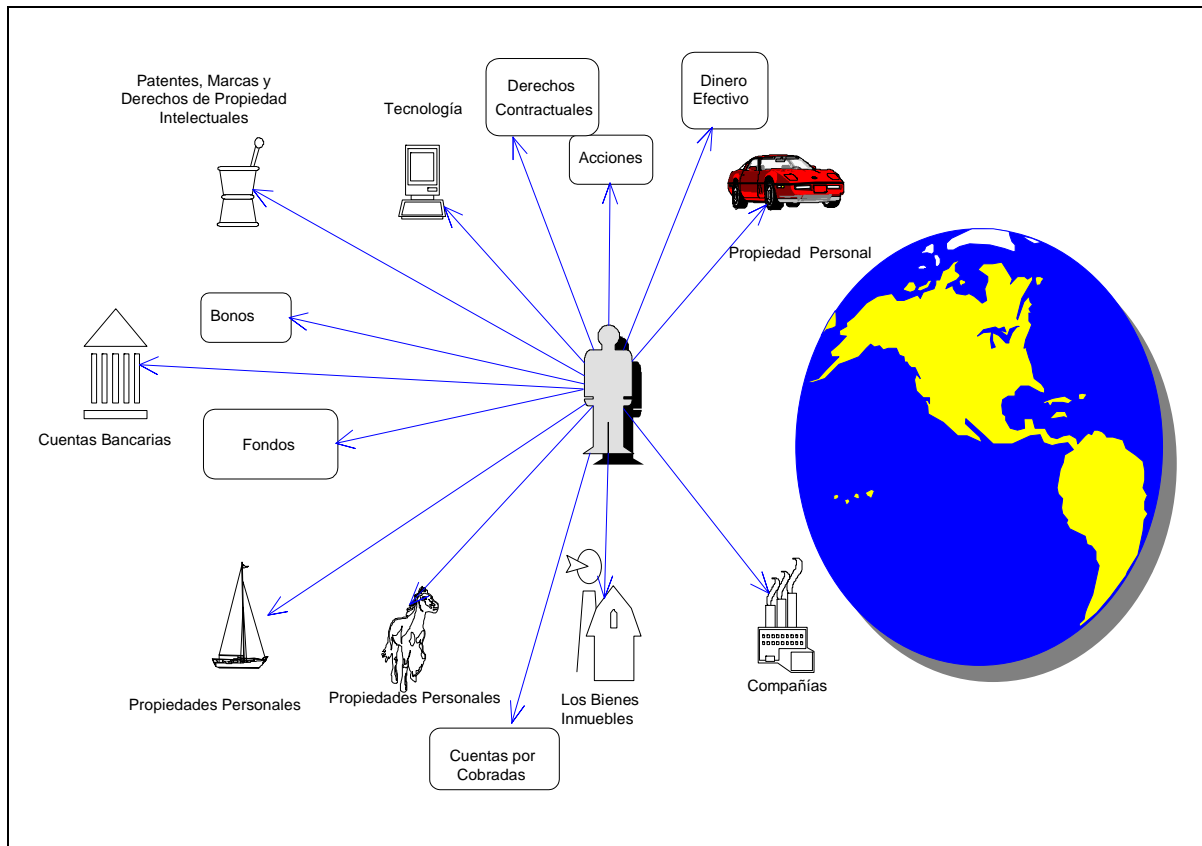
Patentes, Marcas y Derechos de Propiedad Intelectuales

Tecnología

Derechos Contractuales

Acciones

Dinero Efectivo

Propiedad Personal

Bonos

Cuentas Bancarias

Fondos

Propiedades Personales

Propiedades Personales

Los Bienes Inmuebles

Compañías

Cuentas por Cobradas